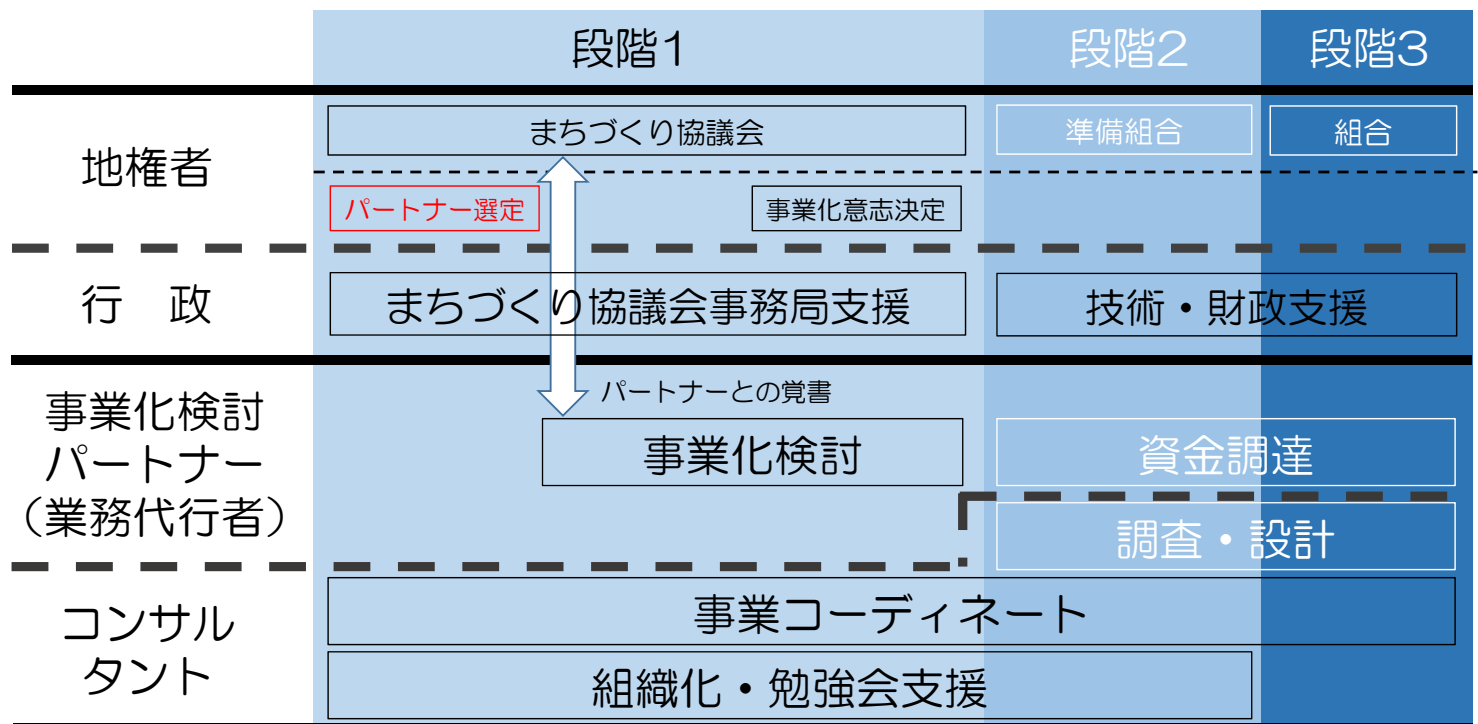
段階1

段階2

段階3

地権者

まちづくり協議会

準備組合

組合

パートナー選定

事業化意志決定

行　政

まちづくり協議会事務局支援

技術・財政支援

事業化検討パートナー（業務代行者）

パートナーとの覚書

事業化検討

資金調達

調査・設計

コンサルタント

事業コーディネート

組織化・勉強会支援